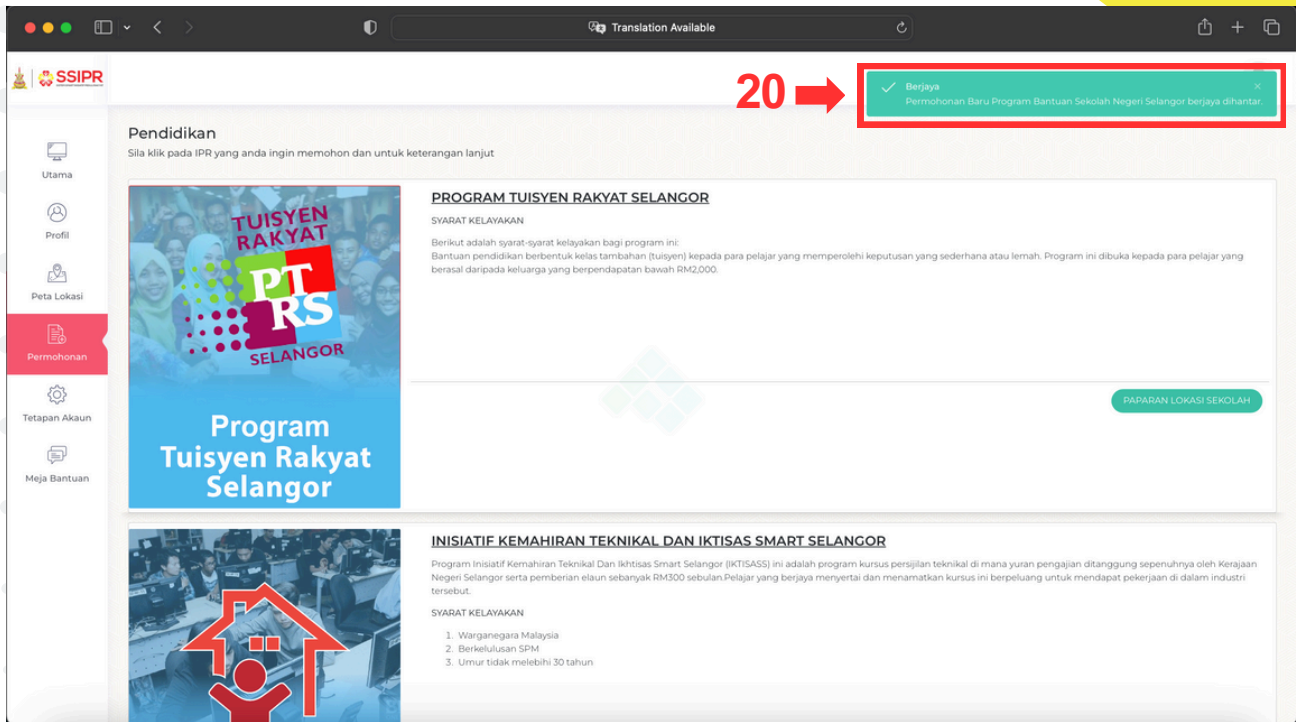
Translation Available

SSIPR

20

Berjaya
Permohonan Baru Program Bantuan Sekolah Negeri Selangor berjaya dihantar.

Utama

Profil

Peta Lokasi

Permohonan

Tetapan Akaun

Meja Bantuan

Pendidikan
Sila klik pada IPR yang anda ingin memohon dan untuk keterangan lanjut

TUISYEN RAKYAT
PT RS
SELANGOR
Program Tuisyen Rakyat Selangor

PROGRAM TUISYEN RAKYAT SELANGOR

SYARAT KELAYAKAN

Berikut adalah syarat-syarat kelayakan bagi program ini:
Bantuan pendidikan berbentuk kelas tambahan (tuisyen) kepada para pelajar yang memperolehi keputusan yang sederhana atau lemah. Program ini dibuka kepada para pelajar yang berasal daripada keluarga yang berpendapatan bawah RM2,000.

PAPARAN LOKASI SEKOLAH

INISIATIF KEMAHIRAN TEKNIKAL DAN IKTISAS SMART SELANGOR

Program Inisiatif Kemahiran Teknikal Dan Ikhtisas Smart Selangor (IKTISASS) ini adalah program kursus persijilan teknikal di mana yuran pengajian ditanggung sepenuhnya oleh Kerajaan Negeri Selangor serta pemberian elaun sebanyak RM300 sebulan.Pelajar yang berjaya menyertai dan menamatkan kursus ini berpeluang untuk mendapat pekerjaan di dalam industri tersebut.

SYARAT KELAYAKAN

1. Warganegara Malaysia
2. Berkelulusan SPM
3. Umur tidak melebihi 30 tahun